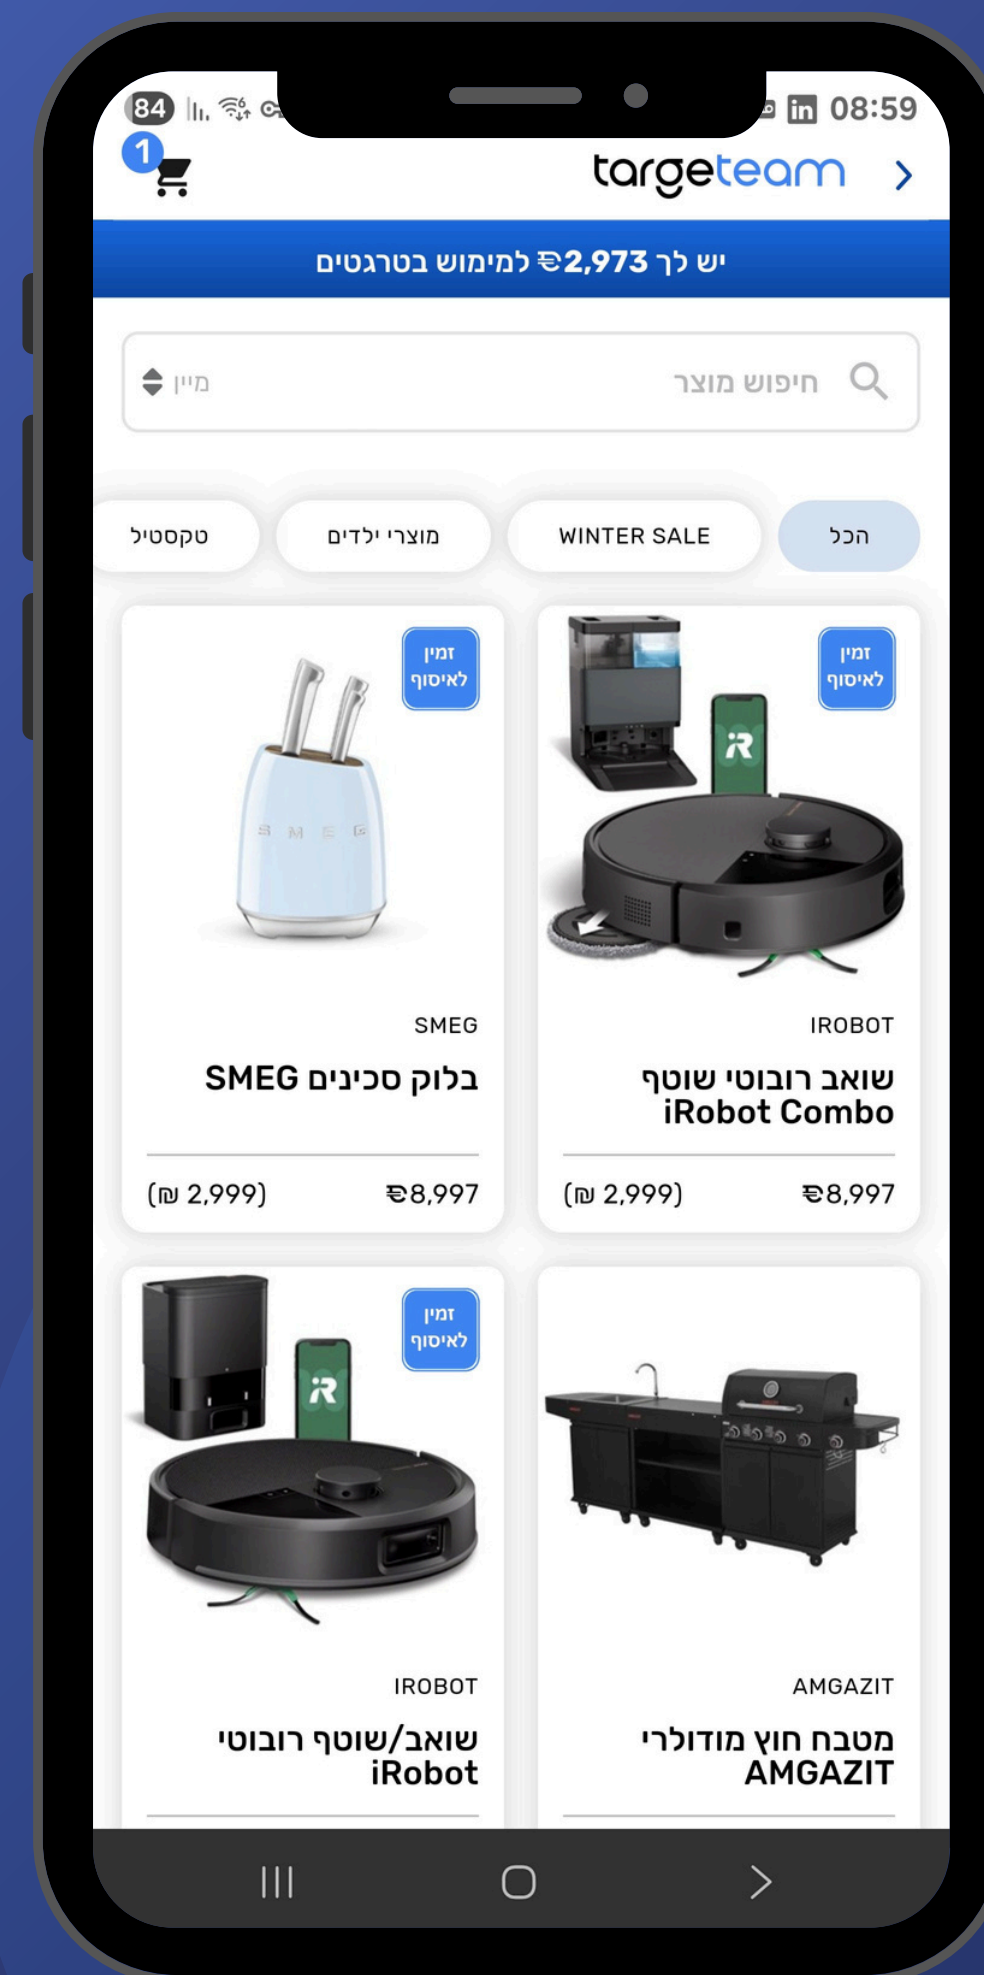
84 08:59

1

targeteam

יש לך ₪2,973 למימוש בטרגטים

חיפוש מוצר

מיין

הכל

WINTER SALE

מוצרי ילדים

טקסטיל

זמין לאיסוף

IROBOT

שואב רובוטי שוטף iRobot Combo

₪8,997

(₪ 2,999)

זמין לאיסוף

SMEG

SMEG

בלוק סכינים SMEG

₪8,997

(₪ 2,999)

AMGAZIT

מטבח חוץ מודולרי AMGAZIT

זמין לאיסוף

IROBOT

שואב/שוטף רובוטי iRobot